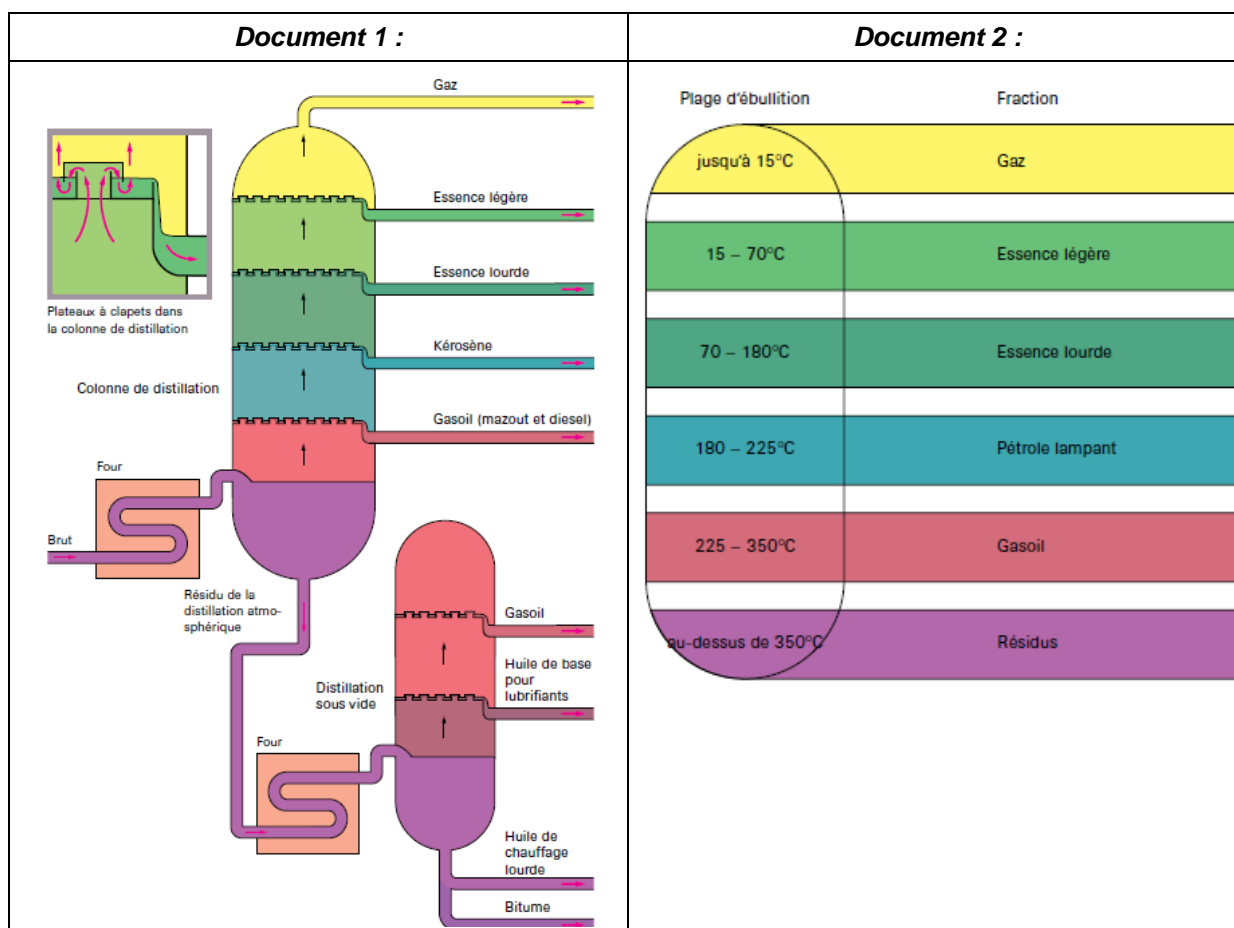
| Document 1 : | Document 2 : |
|---|---|
| | |

Gaz

Plateaux à clapets dans la colonne de distillation

Essence légère

Essence lourde

Kérosène

Colonne de distillation

Gasoil (mazout et diesel)

Four

Brut

Résidu de la distillation atmosphérique

Gasoil

Huile de base pour lubrifiants

Distillation sous vide

Four

Huile de chauffage lourde

Bitume

| Plage d'ébullition | Fraction |
|---|---|
| jusqu'à 15°C | Gaz |
| 15 – 70°C | Essence légère |
| 70 – 180°C | Essence lourde |
| 180 – 225°C | Pétrole lampant |
| 225 – 350°C | Gasoil |
| au-dessus de 350°C | Résidus |